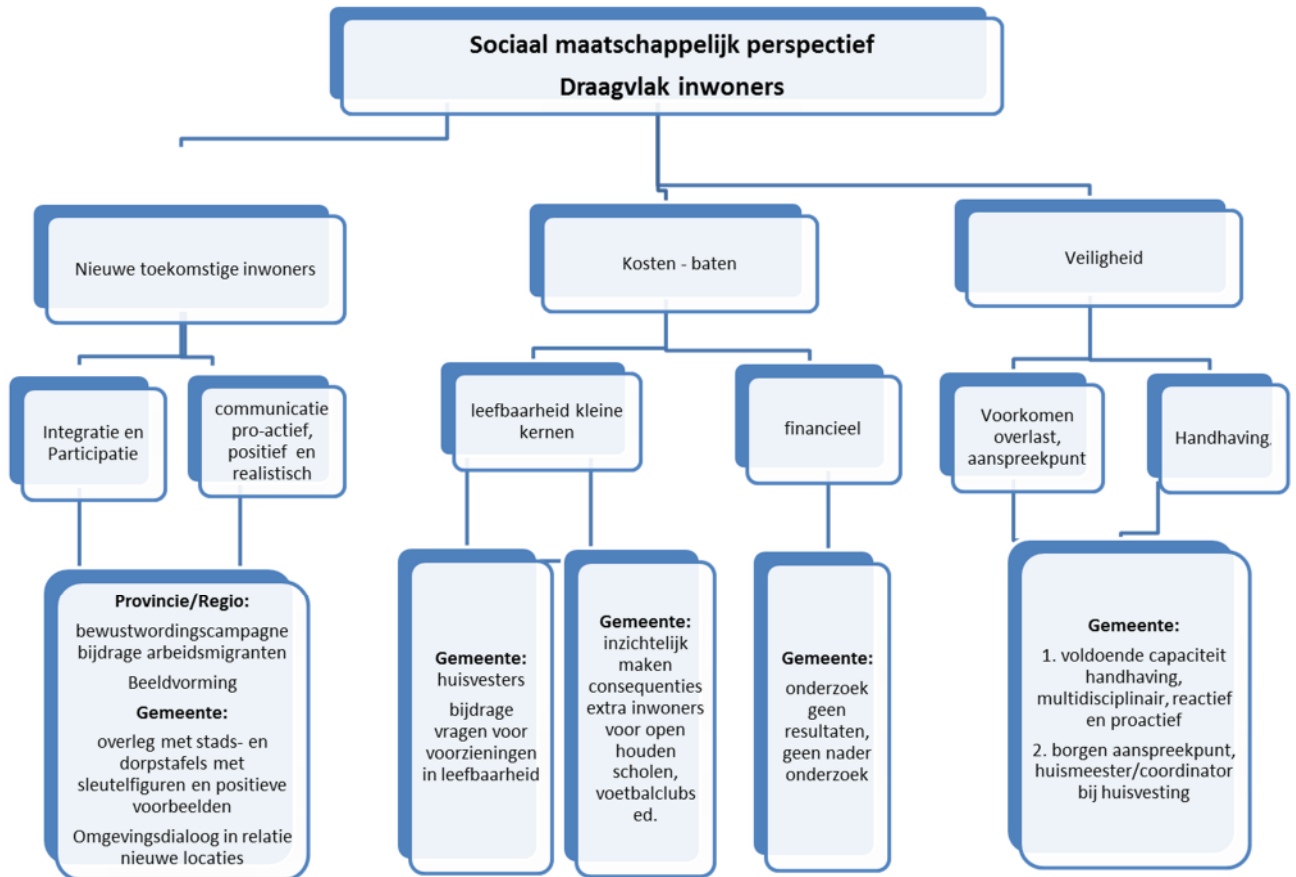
Sociaal maatschappelijk perspectief
Draagvlak inwoners

Nieuwe toekomstige inwoners

Kosten - baten

Veiligheid

Integratie en Participatie

communicatie pro-actief, positief en realistisch

leefbaarheid kleine kernen

financieel

Voorkomen overlast, aanspreekpunt

Handhaving.

Provincie/Regio:
bewustwordingscampagne bijdrage arbeidsmigranten
Beeldvorming
Gemeente:
overleg met stads- en dorpstafels met sleutelfiguren en positieve voorbeelden
Omgevingsdialoog in relatie nieuwe locaties

Gemeente:
huisvesters
bijdrage vragen voor voorzieningen in leefbaarheid

Gemeente:
inzichtelijk maken consequenties extra inwoners voor open houden scholen, voetbalclubs ed.

Gemeente:
onderzoek geen resultaten, geen nader onderzoek

Gemeente:
1. voldoende capaciteit handhaving, multidisciplinair, reactief en proactief
2. borgen aanspreekpunt, huismeester/coordinator bij huisvesting